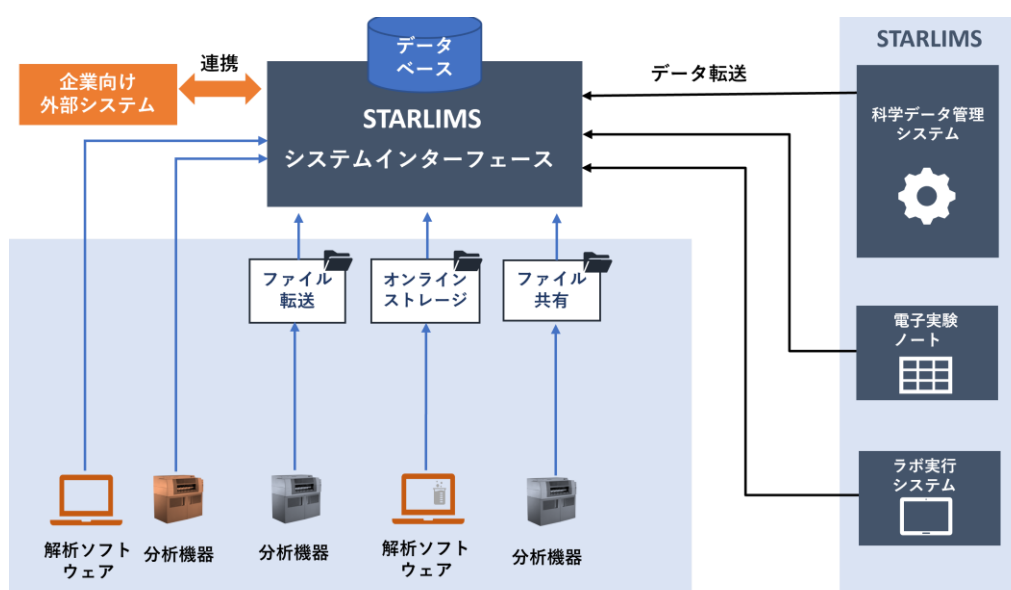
データベース

連携

企業向け外部システム

STARLIMS
システムインターフェース

データ転送

STARLIMS

科学データ管理システム

電子実験ノート

ラボ実行システム

ファイル転送

オンラインストレージ

ファイル共有

解析ソフトウェア

分析機器

分析機器

解析ソフトウェア

分析機器